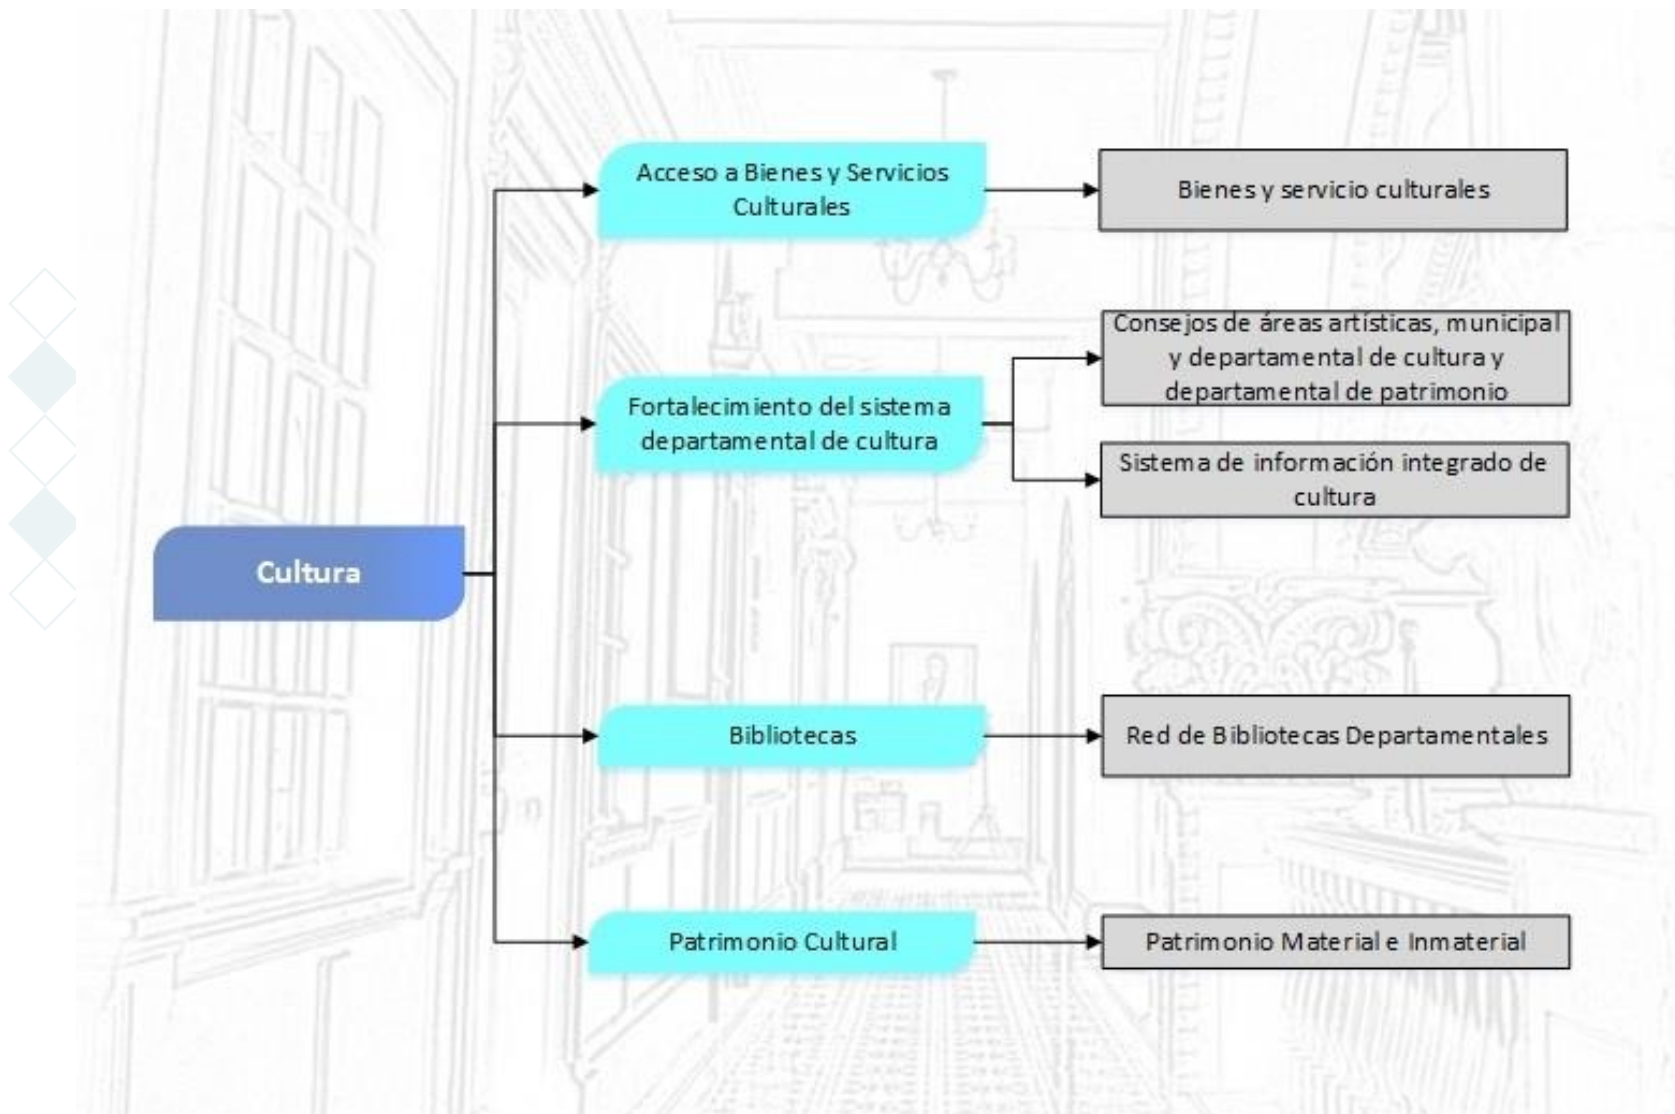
Cultura

Acceso a Bienes y Servicios Culturales

Bienes y servicio culturales

Fortalecimiento del sistema departamental de cultura

Consejos de áreas artísticas, municipal y departamental de cultura y departamental de patrimonio

Sistema de información integrado de cultura

Bibliotecas

Red de Bibliotecas Departamentales

Patrimonio Cultural

Patrimonio Material e Inmaterial